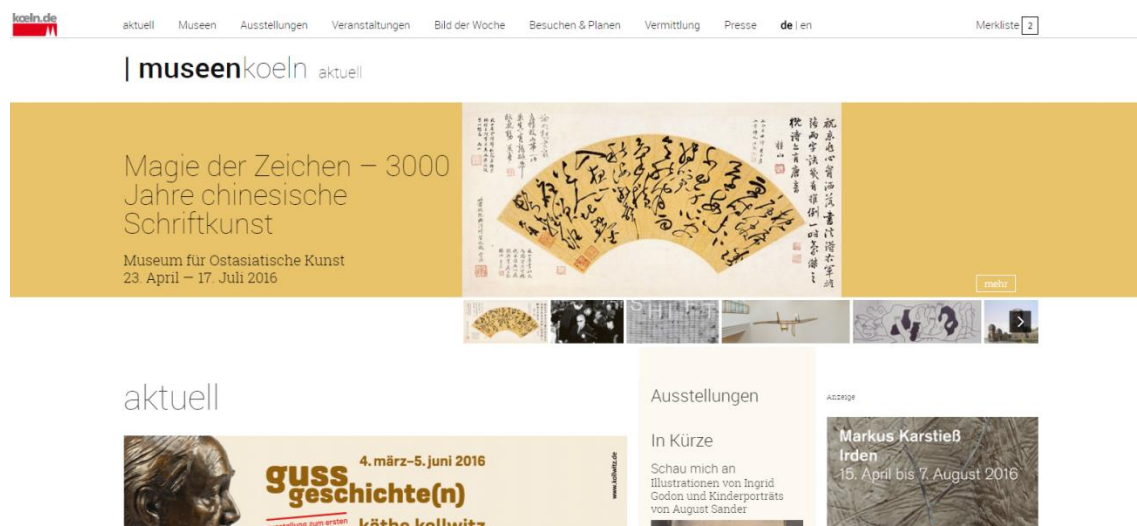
koeln.de

aktuell Museen Ausstellungen Veranstaltungen Bild der Woche Besuchen & Planen Vermittlung Presse de | en Merkliste 2

| museenkoeln aktuell

Magie der Zeichen – 3000 Jahre chinesische Schriftkunst

Museum für Ostasiatische Kunst
23. April – 17. Juli 2016

mehr

aktuell

guss geschichte(n)
4. märz–5. juni 2016
käthe kollwitz
www.kollwitz.de

Ausstellungen

In Kürze

Schau mich an
Illustrationen von Ingrid Godon und Kinderporträts von August Sander

Anzeige

Markus Karstieß
Irden
15. April bis 7. August 2016